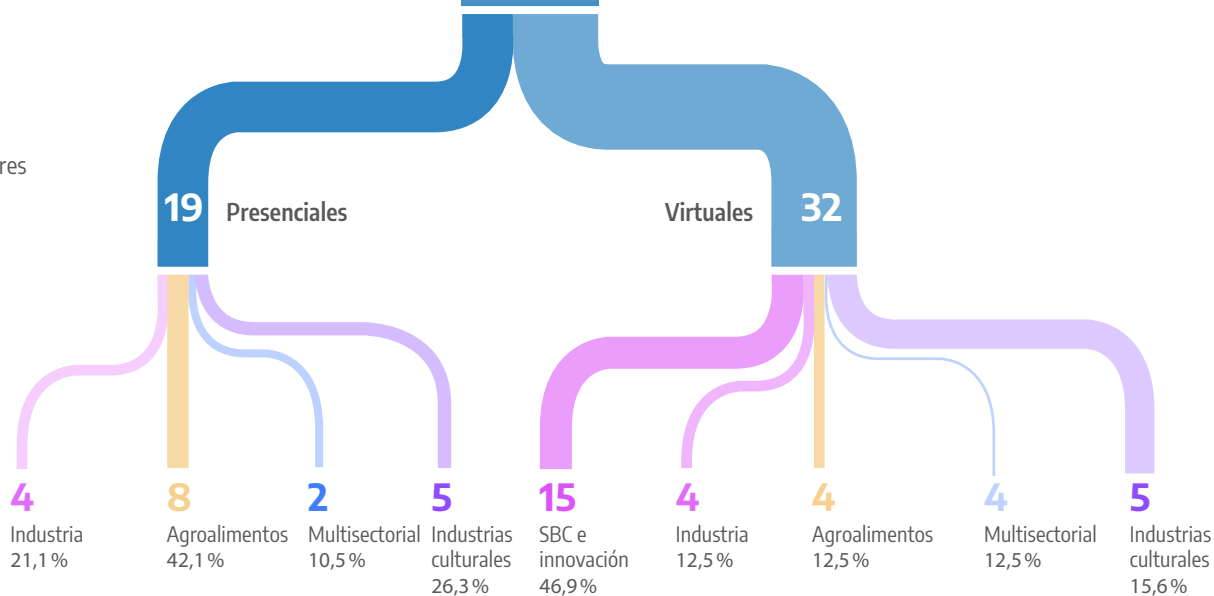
res

19 Presenciales

Virtuales 32

4
Industria
21,1 %

8
Agroalimentos
42,1 %

2
Multisectorial
10,5 %

5
Industrias culturales
26,3 %

15
SBC e innovación
46,9 %

4
Industria
12,5 %

4
Agroalimentos
12,5 %

4
Multisectorial
12,5 %

5
Industrias culturales
15,6 %